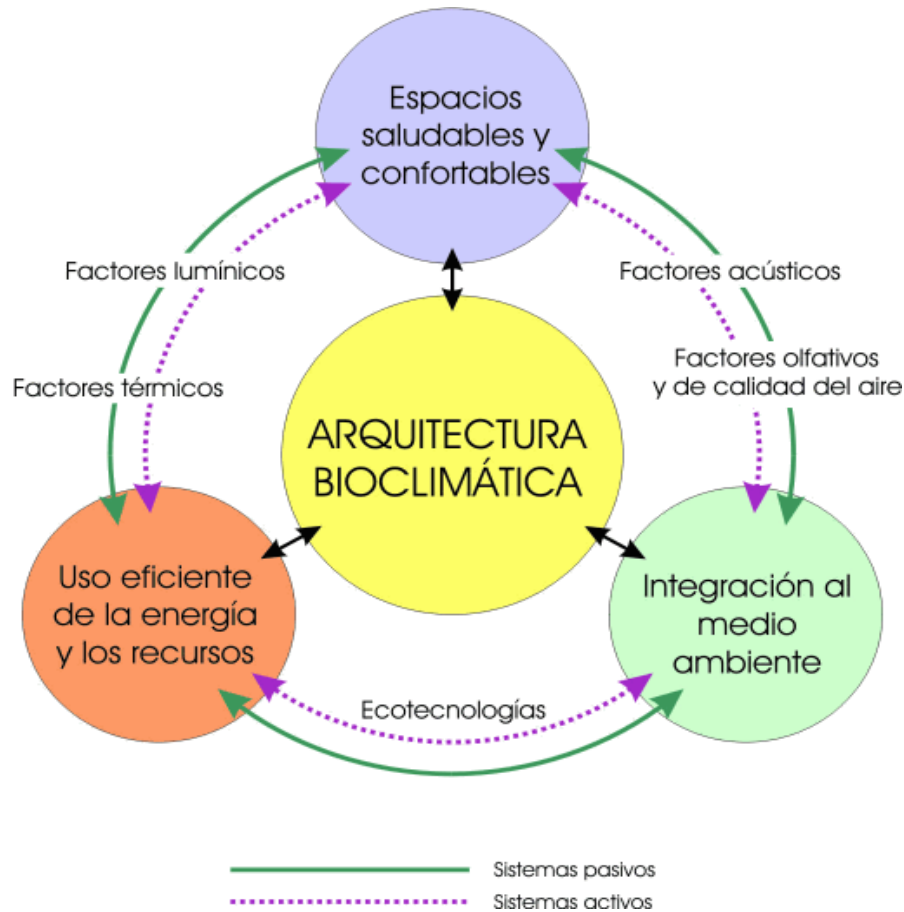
Espacios saludables y confortables

Factores lumínicos

Factores acústicos

Factores olfativos y de calidad del aire

Factores térmicos

ARQUITECTURA BIOCLIMÁTICA

Uso eficiente de la energía y los recursos

Integración al medio ambiente

Ecotecnologías

Sistemas pasivos

Sistemas activos